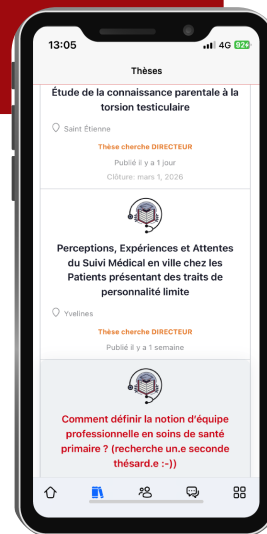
13:05 4G 82+

Thèses

Étude de la connaissance parentale à la torsion testiculaire

Saint Étienne

Thèse cherche DIRECTEUR

Publié il y a 1 jour

Clôture: mars 1, 2026

Perceptions, Expériences et Attentes du Suivi Médical en ville chez les Patients présentant des traits de personnalité limite

Yvelines

Thèse cherche DIRECTEUR

Publié il y a 1 semaine

Comment définir la notion d'équipe professionnelle en soins de santé primaire ? (recherche un.e seconde thésard.e :-))